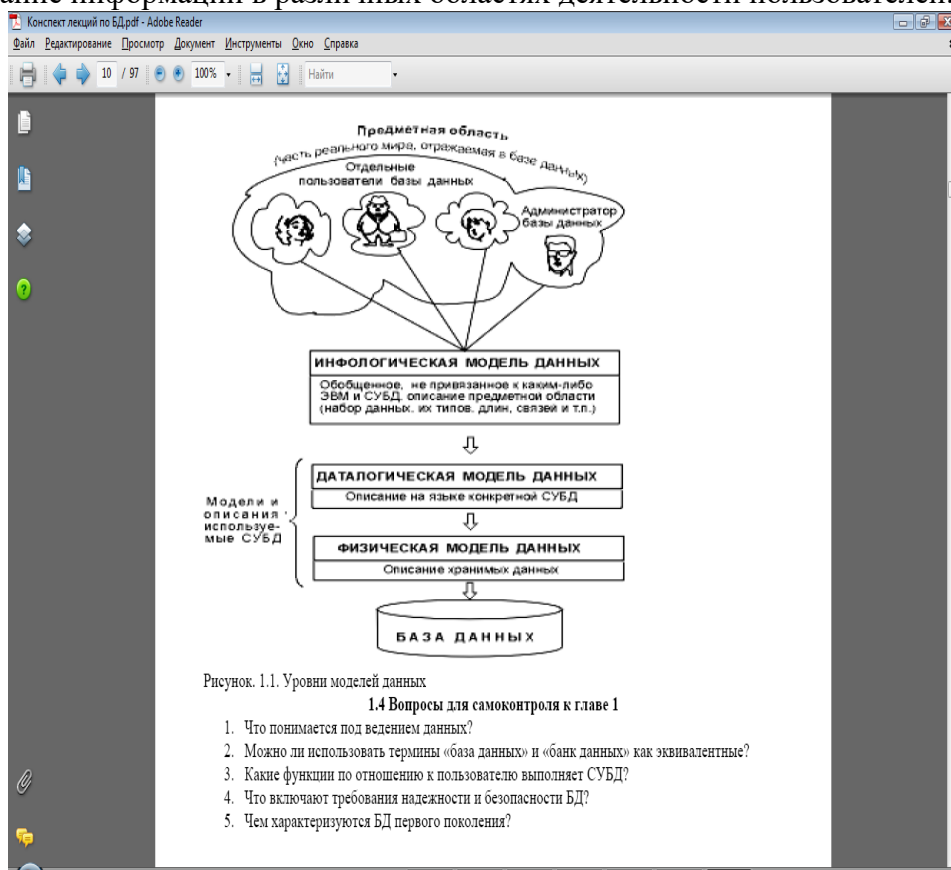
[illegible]

Конспект лекций по БД.pdf - Adobe Reader

Файл Редактирование Просмотр Документ Инструменты Окно Справка

10 / 97 100% Найти

Предметная область
(часть реального мира, отражаемая в базе данных)

Отдельные пользователи базы данных

Администратор базы данных

ИНФОЛОГИЧЕСКАЯ МОДЕЛЬ ДАННЫХ

Обобщенное, не привязанное к каким-либо ЭВМ и СУБД, описание предметной области (набор данных, их типов, длин, связей и т.п.)

Модели и описания, используемые СУБД

ДАТАЛОГИЧЕСКАЯ МОДЕЛЬ ДАННЫХ

Описание на языке конкретной СУБД

ФИЗИЧЕСКАЯ МОДЕЛЬ ДАННЫХ

Описание хранимых данных

БАЗА ДАННЫХ

Рисунок. 1.1. Уровни моделей данных

1.4 Вопросы для самоконтроля к главе 1

1. Что понимается под ведением данных?
2. Можно ли использовать термины «база данных» и «банк данных» как эквивалентные?
3. Какие функции по отношению к пользователю выполняет СУБД?
4. Что включают требования надежности и безопасности БД?
5. Чем характеризуются БД первого поколения?